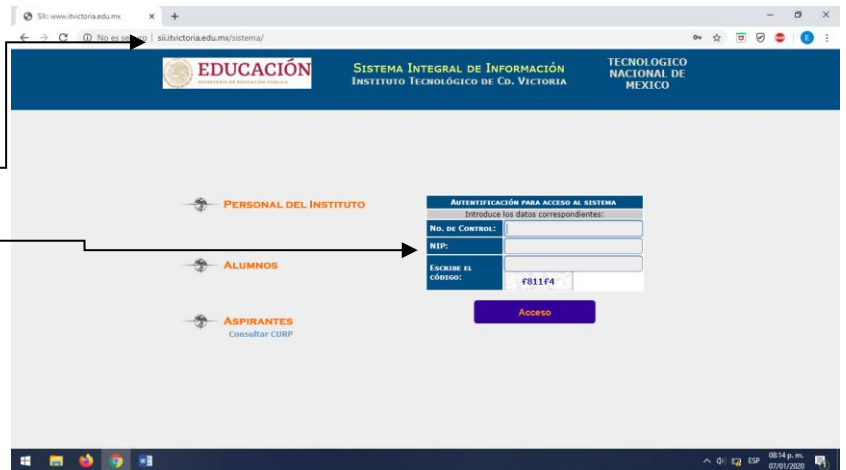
SII: www.itvictoria.edu.mx

No es seguro | sii.itvictoria.edu.mx/sistema/

EDUCACIÓN
SECRETARÍA DE EDUCACIÓN PÚBLICA

Sistema Integral de Información
Instituto Tecnológico de Cd. Victoria

TECNOLOGICO NACIONAL DE MEXICO

Personal del Instituto

Alumnos

Aspirantes
Consultar CURP

| Autentificación para acceso al sistema | |
|---|---|
| Introduce los datos correspondientes: | |
| No. de Control: | |
| NIP: | |
| Escribe el código: | |
| | f811f4 |

Acceso

ESP 08:14 p. m. 07/01/2020